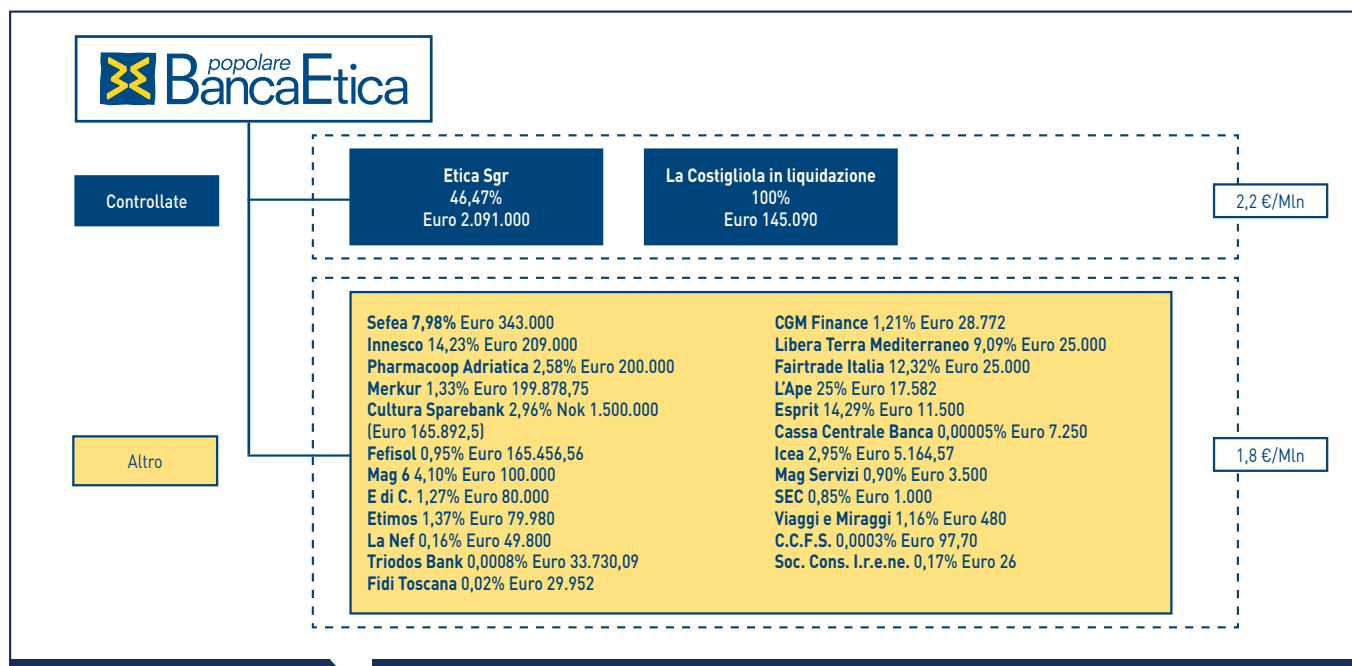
popolare BancaEtica

Controllate

Etica Sgr
46,47%
Euro 2.091.000

La Costigliola in liquidazione
100%
Euro 145.090

2,2 €/Mln

Altro

Sefea 7,98% Euro 343.000
Innesco 14,23% Euro 209.000
Pharmacoop Adriatica 2,58% Euro 200.000
Merkur 1,33% Euro 199.878,75
Cultura Sparebank 2,96% Nok 1.500.000 (Euro 165.892,5)
Fefisol 0,95% Euro 165.456,56
Mag 6 4,10% Euro 100.000
E di C. 1,27% Euro 80.000
Etimos 1,37% Euro 79.980
La Nef 0,16% Euro 49.800
Triodos Bank 0,0008% Euro 33.730,09
Fidi Toscana 0,02% Euro 29.952

CGM Finance 1,21% Euro 28.772
Libera Terra Mediterraneo 9,09% Euro 25.000
Fairtrade Italia 12,32% Euro 25.000
L'Ape 25% Euro 17.582
Esprit 14,29% Euro 11.500
Cassa Centrale Banca 0,00005% Euro 7.250
Icea 2,95% Euro 5.164,57
Mag Servizi 0,90% Euro 3.500
SEC 0,85% Euro 1.000
Viaggi e Miraggi 1,16% Euro 480
C.C.F.S. 0,0003% Euro 97,70
Soc. Cons. I.r.e.ne. 0,17% Euro 26

1,8 €/Mln